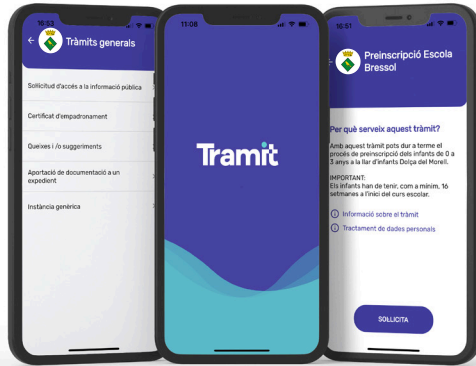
16:53

Tràmits generals

Sol·licitud d'accés a la informació pública

Certificat d'empadronament

Queixes i /o suggeriments

Aportació de documentació a un expedient

Instància genèrica

11:08

Tramit

16:51

Preinscripció Escola Bressol

Per què serveix aquest tràmit?

Amb aquest tràmit pots dur a terme el procés de preinscripció dels infants de 0 a 3 anys a la llar d'infants Dolça del Morell.

IMPORTANT:
Els infants han de tenir, com a mínim, 16 setmanes a l'inici del curs escolar.

Informació sobre el tràmit

Tractament de dades personals

SOL·LICITA